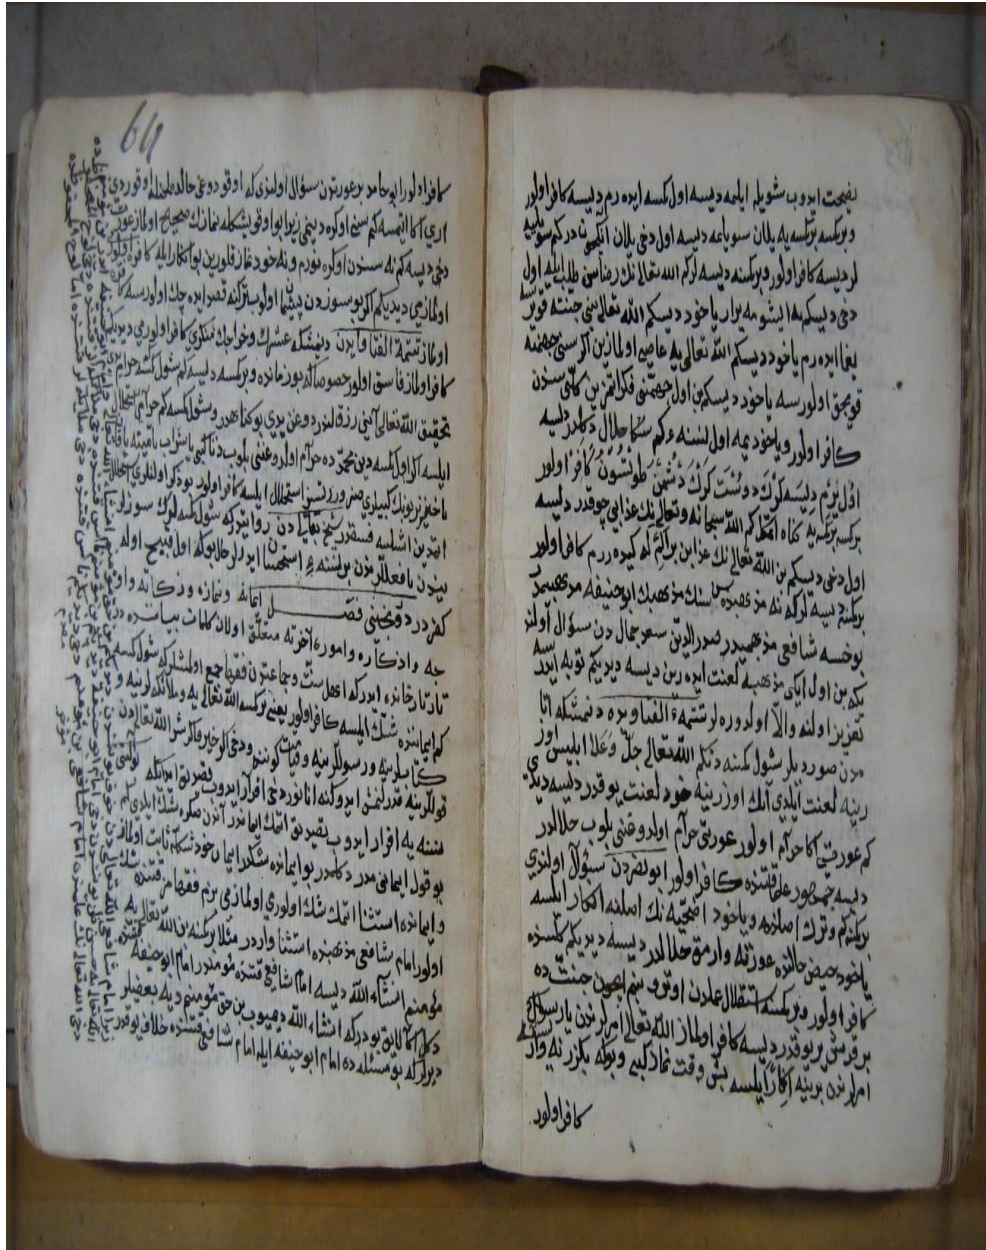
64

كافر اولور ايو جامد بوعورتڭ سؤالى اولمزكه ادا قودى حالده ايله اوقودى
ايدى اكا النمسه كه سنى اوكره دينى زيرا بوايله شكلده نماز صحيح اولماز
دى ديسه كه سن اوكره نوزم ونه خود نماز قلورم بوانكار ايله كافر اولور
اولمازمى ديديكم اكبوسوزده بن بيلمم اولور اكر سيا اولور سه

اولمازسه الفتاوى دنيك عشرك ونحوك ابن سنكى كافر اولورى ديو
كافر اولماز فاسق اولور حصول ايدر نانده وبركسنه ديسه كم شول كشى حرام
تحقيق الله تعالى اكا رزقدر ونقيرى بوكنا هدر وشول كسه كه حرام
ايلسه اكر اولكسه دينى محمد حرام اولور ونبى بلوب ذنبكى باشلوب
ماحقر زيربو بك كبيدى صغيره ونسى استحلال ايلسه كافر اولور
النه دن اشلمسه فسقدر شيخ نعلبه دن روايتدركه شول كسه لوك سوزلى
بيوندن بافعللرمز بولنسه غ استحسان ايلدرل حالله اولا قبيح اولماز

فصل

كفردر دفخى فصل اجانه ونماز وزكات واذانه
حج واذكاره واموره آخرته متعلق اولان كلمات بياننده
تارتار خانه ده ابودكه اهل سنت وجماعت فقها جمع اولمشلر كه شول كسه
كم ايمانم ثابت انشا الله ديسه كافر اولور بعنى وبركسنه الله تعالى ايله
كه اوله ونه ورسولكه ومؤمن ونسنه ودخى اكر اسلامى تقدير امانه
بولكرينه قدرلى ابوكه اعاز ددى افكار ايدوب ثبوت ايدى
نسنه به اقرار ايدوب بتقدير بوعاقد ايمانكر بولنه ولكر بولماز
بو قول ايمانى معدود ايمان ايچنه خود نسنه حالت اولماز
وايمان ده استثنا انمك شك اولورى اولمازى برم فقهاء قتنده
اولور امام شافعى مذهبنده استثنا واردر مثلا وبركسنه الله تعالى
مؤمنم انشاء الله ديسه امام شافعى قتنده مؤمندر امام ابوحنيفه
دكلدر كليتى بودركه انشاء الله ديمبوب بن حق مؤمنم ديه
ديرلركه بو مسئله ده امام ابوحنيفه ايله امام شافعى قتنده خلافى بودر

نصيحت ايدوب شويله ايلمه ديسه اول كسه ايده رم ديسه كافر اولور
وبركسنه بركسنه يه يلان سويلمه ديسه اول دخى يلان انكيو ندر كم سويلمه
لر ديسه كافر اولور وبركسنه ديسه اكر الله تعالى بنى رضاسى طلبيله اول
دخى ديسم يه اينمه يواربا خود ديسكم الله تعالى بنى جنته قويرسه
بيغا ايدرم ياخود ديسكم الله تعالى يه عاصى اولمازين اكر سبى جهنمه
قويجق اولورسه ياخود ديسكم اول جهنمى فكر انمز بن كلى سندن
كافر اولور ويا خود بيه اول لسنه كم سكا حلال دكلدر ديسه
ادل يوم دير سه كوك دشمن طوتسون كافر اولور
بركسه بركسنه يه كناه ايتمه كم الله سبحانه وتعالى نك عذابى چوقدر ديسه
اول دخى ديسكم بن الله تعالى نك عذابن بركيمه كه كيره رم كافر اولور
بركشى ديسه اوكه نه مذهبده سن سنك مذهبك ابوحنيفه مذهبمى
يوخسه شافعى مذهبمى صدر الدين سعيد جمال دن سؤال اولنه
بكه بن اول ايكى مذهبه لعنت ايده رين ديسه ديريكم توبه ايده
تعزير اولنه والا اولدوره لر تتمة الفتاوى ده دنمشكه اثا
مز صودره بلار شول كسه دكم الله تعالى جل وعلا ابليس اوز
رينه لعنت ايلدى اول اوزرينه خود لعنت يوقدر ديسه ديلى
كم عورتى اكا حرام اولور عورتى حرام اولدوغنى بلوب حلالدر
ديسه جمهور علما قتنده كافر اولور ابونصردن سؤال اولندى
بركسه كم ترك صلاده ياخود اضحيه نك اصلنه انكار ايلسه
ياخود حيض حالنده عورته وارمق حلالدر ديسه ديريكم كسنده
كافر اولور وبركسنه استقلال علدن اوتورى بنم ايچون جنت ده
برقوش ويو قدر ديسه كافر اولماز الله تعالى امر ايلدكى بار سولك
امر لرندن بونيه اكتفا ايلسه بش وقت نماز كبى وبونكه بكزر نه وار

كافر اولور